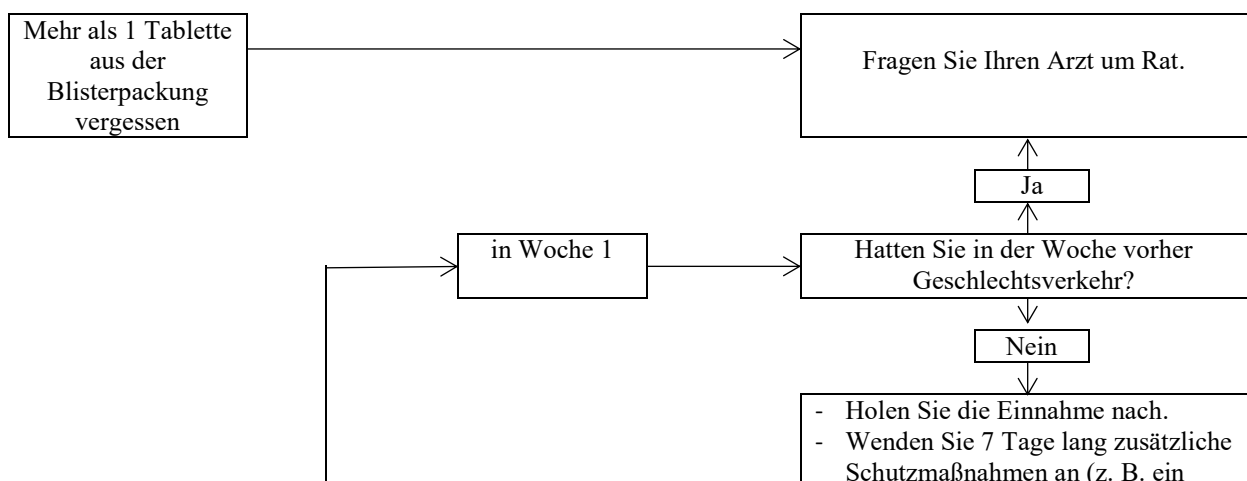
Mehr als 1 Tablette aus der Blisterpackung vergessen

Fragen Sie Ihren Arzt um Rat.

Ja

in Woche 1

Hatten Sie in der Woche vorher Geschlechtsverkehr?

Nein

- Holen Sie die Einnahme nach.
- Wenden Sie 7 Tage lang zusätzliche Schutzmaßnahmen an (z. B. ein